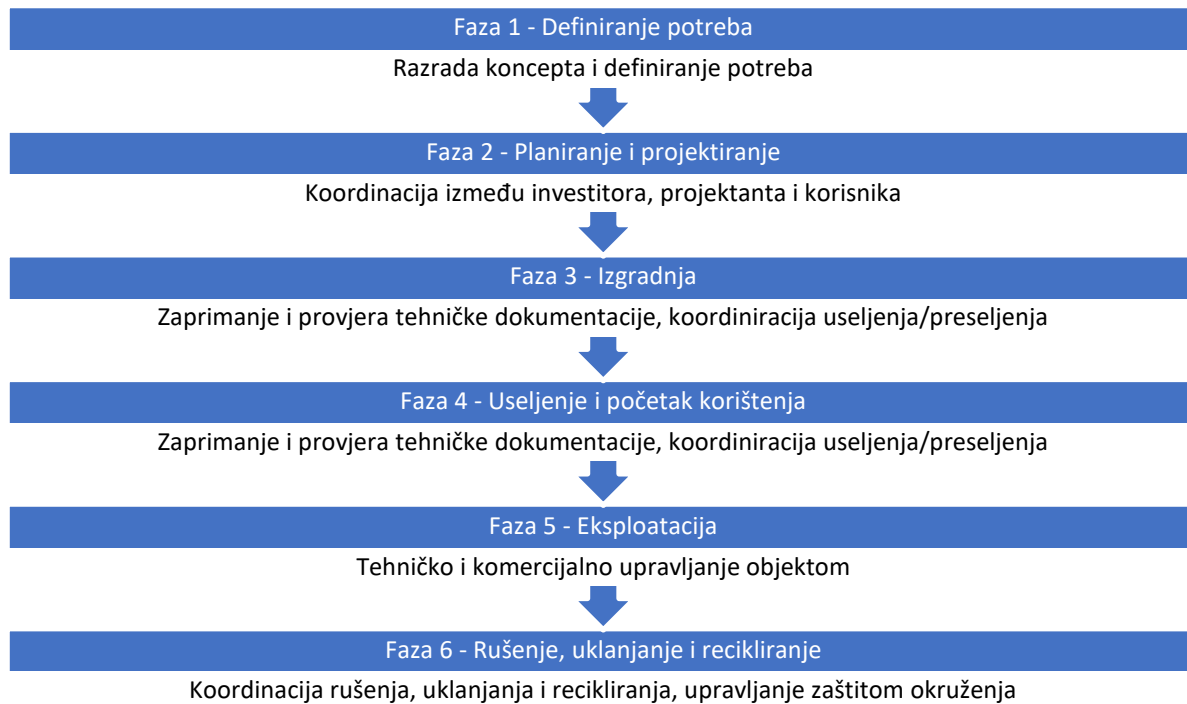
Faza 1 - Definiranje potreba

Razrada koncepta i definiranje potreba

Faza 2 - Planiranje i projektiranje

Koordinacija između investitora, projektanta i korisnika

Faza 3 - Izgradnja

Zaprimanje i provjera tehničke dokumentacije, koordiniracija useljenja/preseljenja

Faza 4 - Useljenje i početak korištenja

Zaprimanje i provjera tehničke dokumentacije, koordiniracija useljenja/preseljenja

Faza 5 - Eksploatacija

Tehničko i komercijalno upravljanje objektom

Faza 6 - Rušenje, uklanjanje i recikliranje

Koordinacija rušenja, uklanjanja i recikliranja, upravljanje zaštitom okruženja